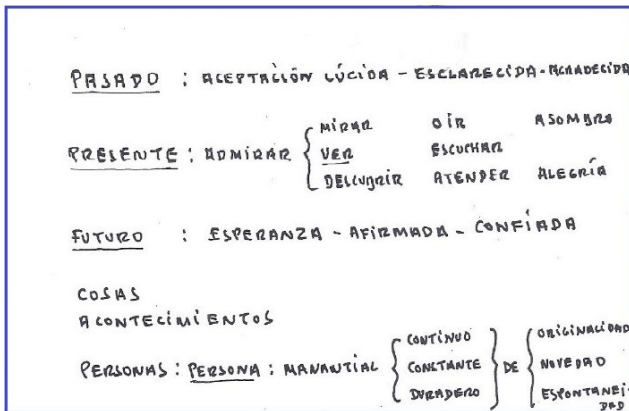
PASADO : ACEPTACIÓN LÚCIDA - ESCLARECIDA - AGRADECIDA

PRESENTE : ADMIRAR { MIRAR OIR ASOMBRO
VER ESCUCHAR
DESCUBRIR ATENDER ALEGRÍA

FUTURO : ESPERANZA - AFIRMADA - CONFIADA

COSAS
ACONTECIMIENTOS

PERSONAS : PERSONA : MANANTIAL { CONTINUO
CONSTANTE
DURADERO } DE { ORIGINALIDAD
NOVEDAD
ESPONTANEIDAD